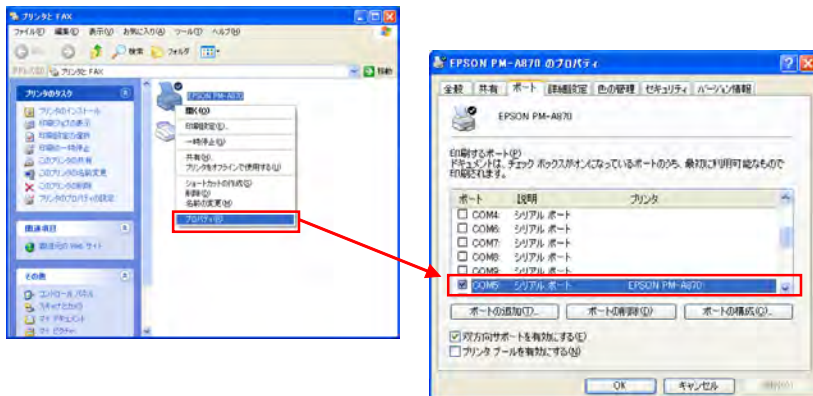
プリンタと FAX

ファイル(F) 編集(E) 表示(V) お気に入り(A) ツール(T) ヘルプ(H)

戻る 検索 フォルダ

アドレス(D) プリンタと FAX 移動

プリンタのタスク

プリンタのインストール
印刷ジョブの表示
印刷設定の選択
印刷の一時停止
このプリンタの共有
このプリンタの名前変更
このプリンタの削除
プリンタのプロパティの設定

関連項目

製造元の Web サイト

その他

コントロール パネル
スキャナとカメラ
マイ ドキュメント
マイ ピクチャ

EPSON PM-A870

開く(O)
印刷設定(E)...
一時停止(A)
共有(H)...
プリンタをオフラインで使用する(U)
ショートカットの作成(S)
削除(D)
名前の変更(M)
プロパティ(R)

EPSON PM-A870 のプロパティ

全般 共有 ポート 詳細設定 色の管理 セキュリティ バージョン情報

EPSON PM-A870

印刷するポート(P)
ドキュメントは、チェック ボックスがオンになっているポートのうち、最初に利用可能なもので印刷されます。

| ポート | 説明 | プリンタ |
|---|---|---|
| COM4: | シリアル ポート | |
| COM6: | シリアル ポート | |
| COM7: | シリアル ポート | |
| COM8: | シリアル ポート | |
| COM9: | シリアル ポート | |
| COM5: | シリアル ポート | EPSON PM-A870 |

ポートの追加(T)... ポートの削除(D) ポートの構成(C)...

双方向サポートを有効にする(E)
プリンタ プールを有効にする(N)

OK キャンセル 適用(A)